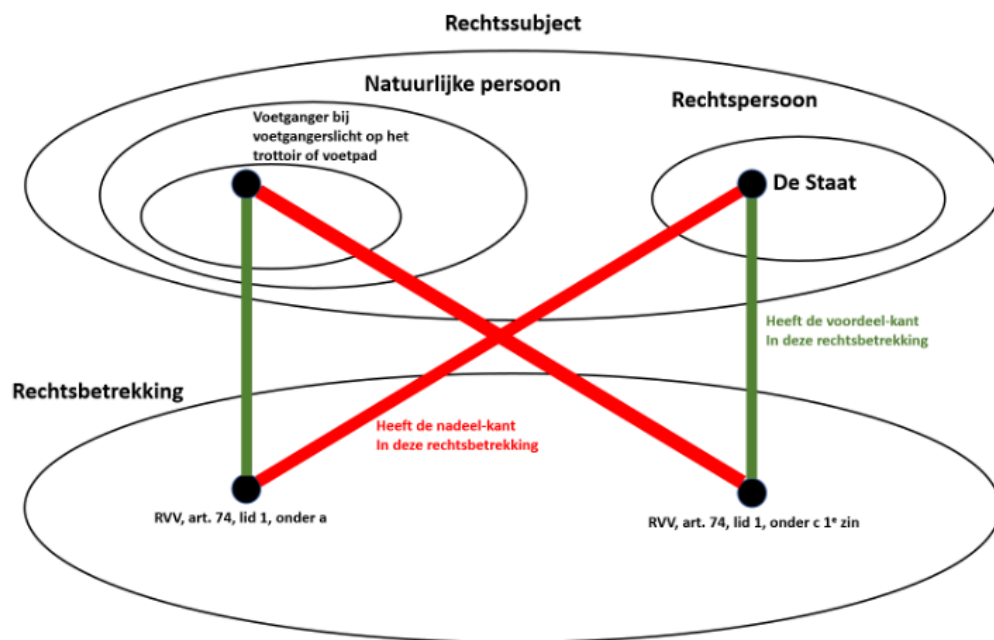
Rechtssubject

Natuurlijke persoon

Rechtspersoon

Voetganger bij voetgangerslicht op het trottoir of voetpad

De Staat

Heeft de voordeel-kant In deze rechtsbetrekking

Rechtsbetrekking

Heeft de nadeel-kant In deze rechtsbetrekking

RVV, art. 74, lid 1, onder a

RVV, art. 74, lid 1, onder c 1$^e$ zin